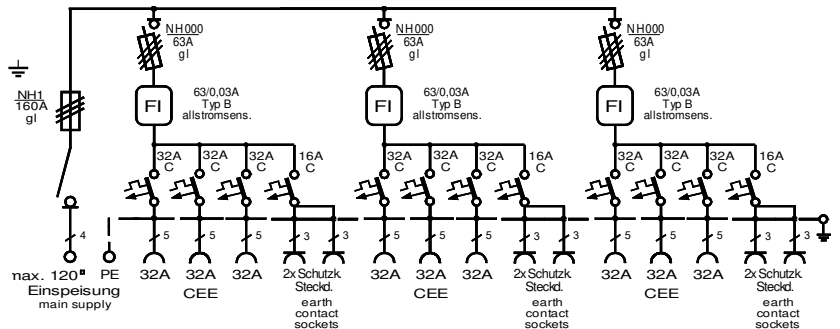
NH1
160A
gl

NH000
63A
gl

FI

63/0,03A
Typ B
allstromsens.

32A
C

32A
C

32A
C

16A
C

NH000
63A
gl

FI

63/0,03A
Typ B
allstromsens.

32A
C

32A
C

32A
C

16A
C

NH000
63A
gl

FI

63/0,03A
Typ B
allstromsens.

32A
C

32A
C

32A
C

16A
C

4

5

5

5

3

3

5

5

5

3

3

5

5

5

3

3

nax. 120■
Einspeisung
main supply

PE

32A

32A
CEE

32A

2x Schutzk.
Steckd.
earth
contact
sockets

32A

32A
CEE

32A

2x Schutzk.
Steckd.
earth
contact
sockets

32A

32A
CEE

32A

2x Schutzk.
Steckd.
earth
contact
sockets